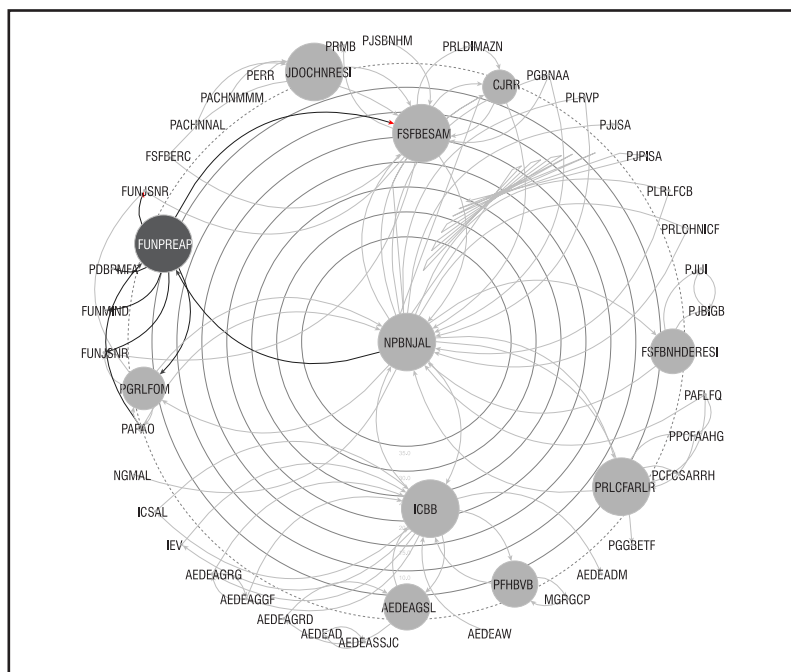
PJSBNHM
PRMB
PRLDIMAZN
JDOCHNRESI
CJRR
PERR
PGBNAA
PACHNMMM
PLRVP
PACHNNAL
FSFBESAM
PJJSA
FSFBERC
PJPISA
PLRLFCB
FUNJSNR
PRLCHNICF
FUNPREAP
PDBPMEA
PJUI
PJBIGB
FUNMIND
NPBNJAL
FSFBNHDERESI
FUNJSNR
PGRLFOM
PAFLFQ
PAPAO
PPCFAAHG
PCFCSARRH
NGMAL
PRLCFARLR
ICSAL
ICBB
PGGBETF
IEV
AEDEADM
AEDEAGRG
PFHBVB
MGRGCP
AEDEAGGF
AEDEAGSL
AEDEAGRD
AEDEAW
AEDEAD
AEDEASSJC